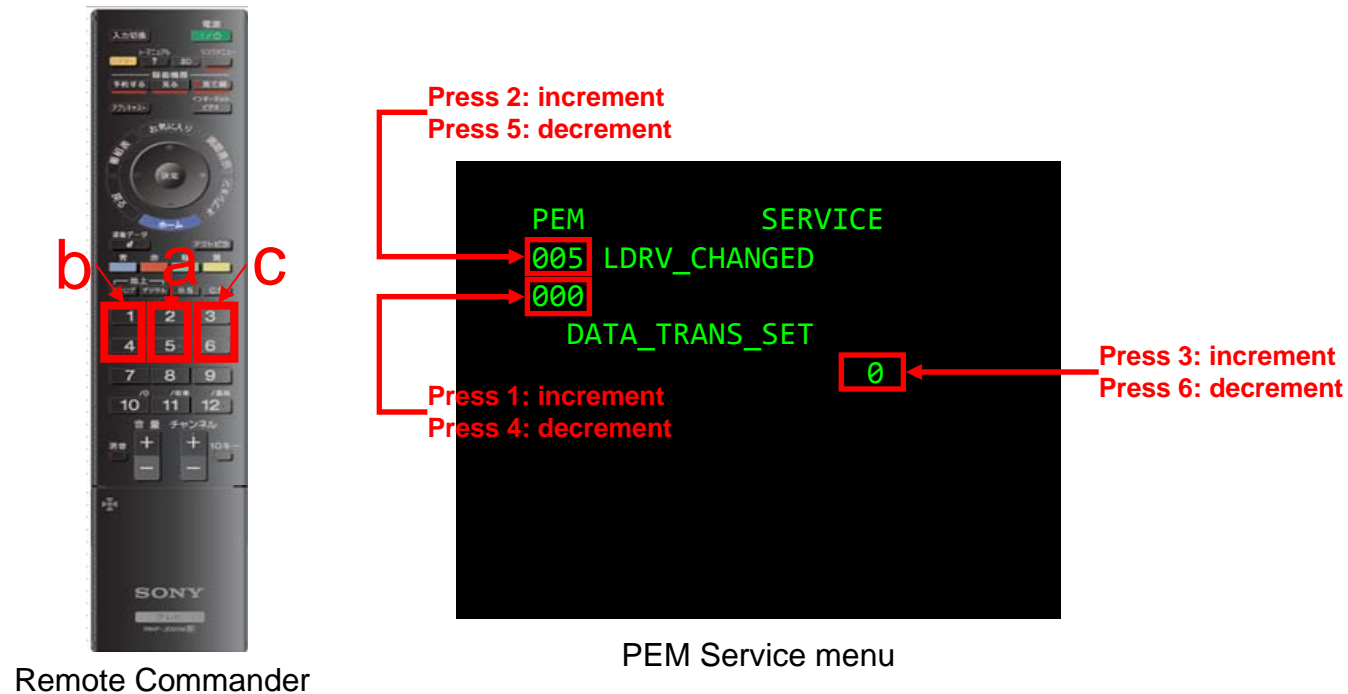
入力切換
電源
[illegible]
b a c
1 2 3
4 5 6
7 8 9
10 11 12
チャンネル
SONY

Remote Commander

Press 2: increment
Press 5: decrement

PEM SERVICE
005 LDRV_CHANGED
000
DATA_TRANS_SET
0

Press 1: increment
Press 4: decrement

Press 3: increment
Press 6: decrement

PEM Service menu